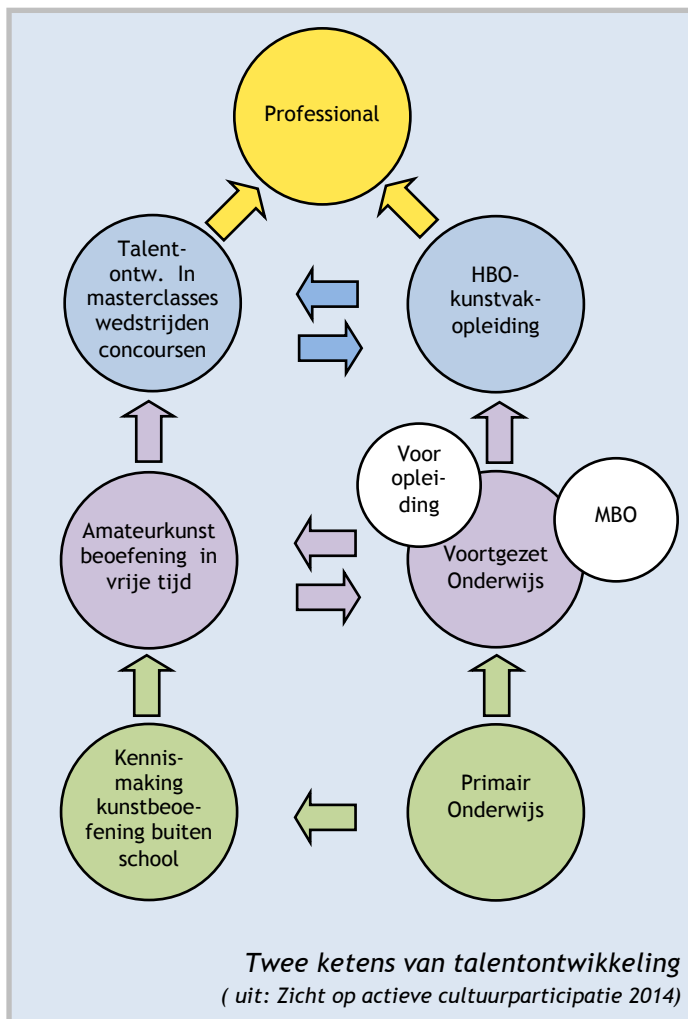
Professional

Talentontw. In masterclasses wedstrijden concoursen

HBO-kunstvakopleiding

Voor opleiding

MBO

Amateurkunst beoefening in vrije tijd

Voortgezet Onderwijs

Kennismaking kunstbeoefening buiten school

Primair Onderwijs

Twee ketens van talentontwikkeling
( uit: Zicht op actieve cultuurparticipatie 2014)